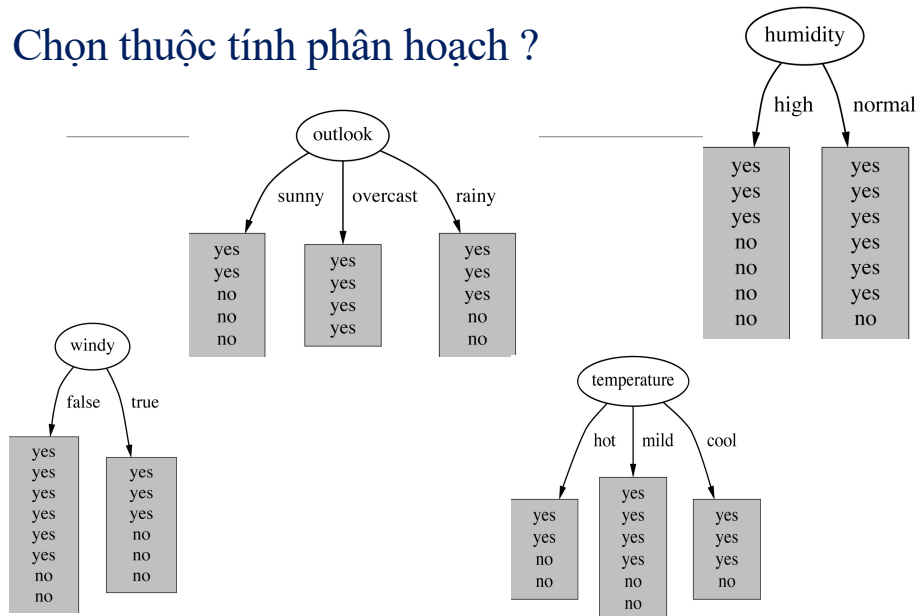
Chọn thuộc tính phân hoạch ?

humidity

high normal

yes
yes
yes
no
no
no
no

yes
yes
yes
yes
yes
yes
no

outlook

sunny overcast rainy

yes
yes
no
no
no

yes
yes
yes
yes

yes
yes
yes
no
no

windy

false true

yes
yes
yes
yes
yes
yes
no
no

yes
yes
yes
no
no
no

temperature

hot mild cool

yes
yes
no
no

yes
yes
yes
yes
no
no

yes
yes
yes
no